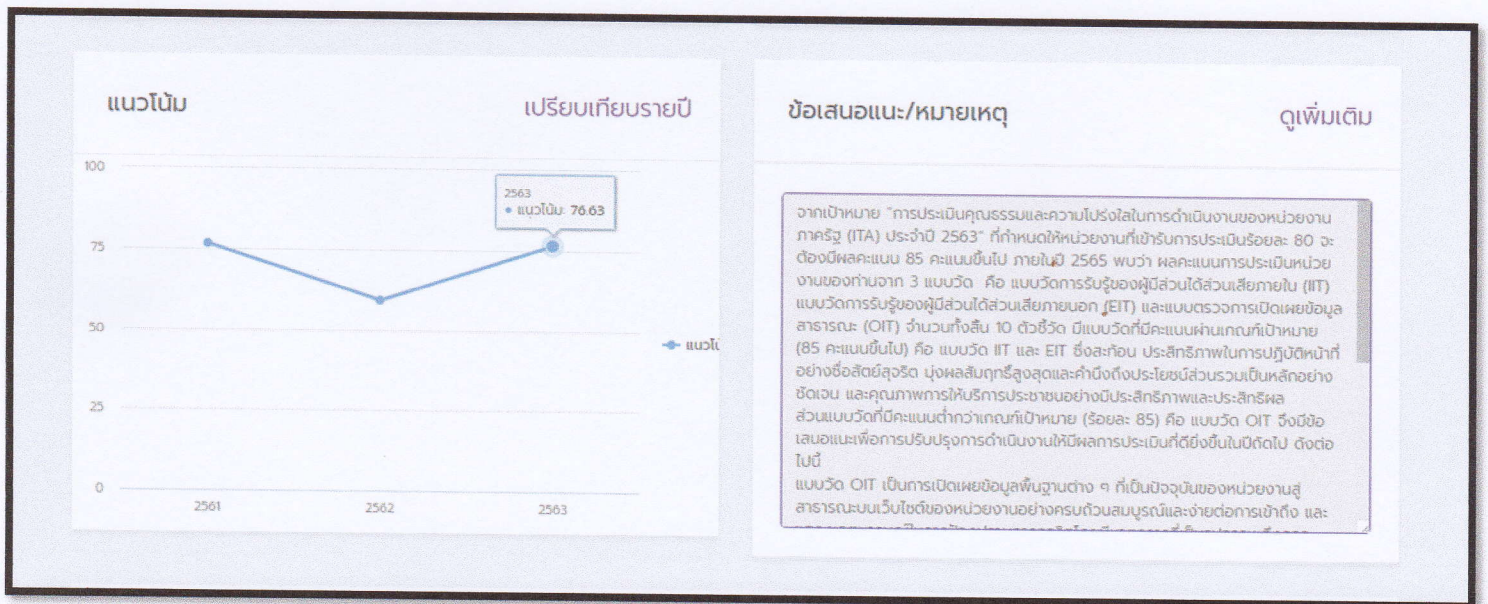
แนวโน้ม

เปรียบเทียบรายปี

100

75

50

25

0

2563
• แนวโน้ม: 76.63

• แนวโ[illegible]

2561

2562

2563

ข้อเสนอแนะ/หมายเหตุ

ดูเพิ่มเติม

จากเป้าหมาย "การประเมินคุณธรรมและความโปร่งใสในการดำเนินงานของหน่วยงานภาครัฐ (ITA) ประจำปี 2563" ที่กำหนดให้หน่วยงานที่เข้ารับการประเมินร้อยละ 80 จะต้องมีผลคะแนน 85 คะแนนขึ้นไป ภายในปี 2565 พบว่า ผลคะแนนการประเมินหน่วยงานของท่านจาก 3 แบบวัด คือ แบบวัดการรับรู้ของผู้มีส่วนได้ส่วนเสียภายใน (IIT) แบบวัดการรับรู้ของผู้มีส่วนได้ส่วนเสียภายนอก (EIT) และแบบตรวจการเปิดเผยข้อมูลสาธารณะ (OIT) จำนวนทั้งสิ้น 10 ตัวชี้วัด มีแบบวัดที่มีคะแนนผ่านเกณฑ์เป้าหมาย (85 คะแนนขึ้นไป) คือ แบบวัด IIT และ EIT ซึ่งสะท้อน ประสิทธิภาพในการปฏิบัติหน้าที่อย่างซื่อสัตย์สุจริต มุ่งผลสัมฤทธิ์สูงสุดและคำนึงถึงประโยชน์ส่วนรวมเป็นหลักอย่างชัดเจน และคุณภาพการให้บริการประชาชนอย่างมีประสิทธิภาพและประสิทธิผล ส่วนแบบวัดที่มีคะแนนต่ำกว่าเกณฑ์เป้าหมาย (ร้อยละ 85) คือ แบบวัด OIT จึงมีข้อเสนอแนะเพื่อการปรับปรุงการดำเนินงานให้มีผลการประเมินที่ดียิ่งขึ้นในปีถัดไป ดังต่อไปนี้
แบบวัด OIT เป็นการเปิดเผยข้อมูลพื้นฐานต่าง ๆ ที่เป็นปัจจุบันของหน่วยงานสู่สาธารณะบนเว็บไซต์ของหน่วยงานอย่างครบถ้วนสมบูรณ์และง่ายต่อการเข้าถึง และ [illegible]